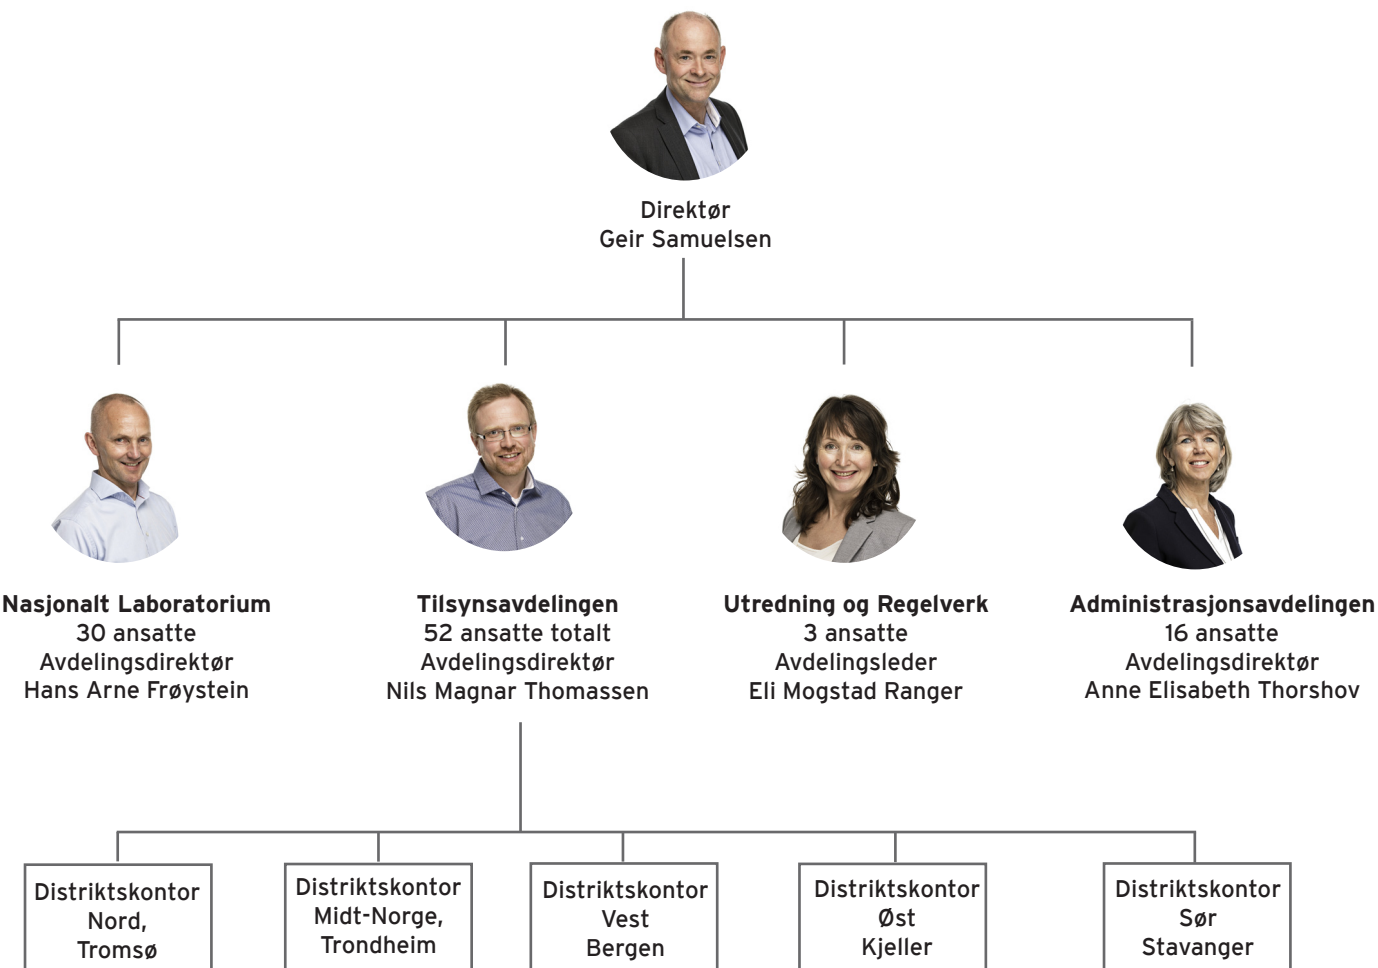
Direktør
Geir Samuelsen

**Nasjonalt Laboratorium**
30 ansatte
Avdelingsdirektør
Hans Arne Frøystein

**Tilsynsavdelingen**
52 ansatte totalt
Avdelingsdirektør
Nils Magnar Thomassen

**Utredning og Regelverk**
3 ansatte
Avdelingsleder
Eli Mogstad Ranger

**Administrasjonsavdelingen**
16 ansatte
Avdelingsdirektør
Anne Elisabeth Thorshov

Distriktskontor
Nord,
Tromsø

Distriktskontor
Midt-Norge,
Trondheim

Distriktskontor
Vest
Bergen

Distriktskontor
Øst
Kjeller

Distriktskontor
Sør
Stavanger